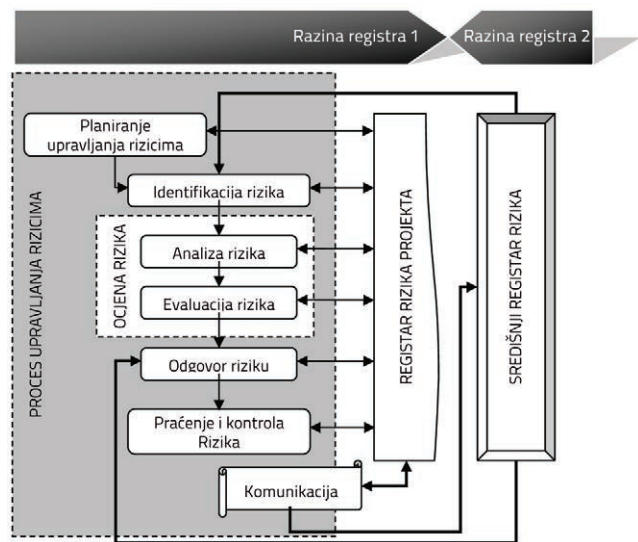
Razina registra 1

Razina registra 2

PROCES UPRAVLJANJA RIZICIMA

Planiranje upravljanja rizicima

Identifikacija rizika

OCJENA RIZIKA

Analiza rizika

Evaluacija rizika

Odgovor riziku

Praćenje i kontrola Rizika

Komunikacija

REGISTAR RIZIKA PROJEKTA

SREDIŠNJI REGISTAR RIZIKA